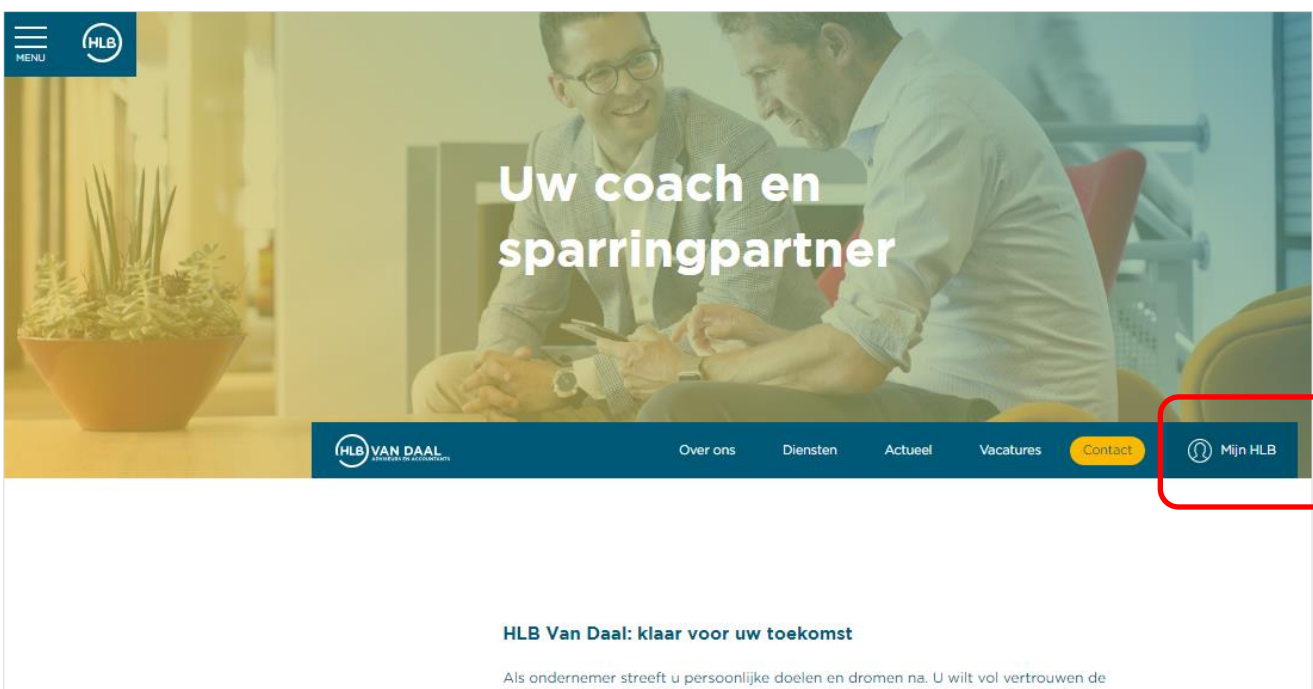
MENU

HLB

Uw coach en sparringpartner

HLB VAN DAAL ADVISEURS EN ACCOUNTANTS

Over ons

Diensten

Actueel

Vacatures

Contact

Mijn HLB

HLB Van Daal: klaar voor uw toekomst

Als ondernemer streeft u persoonlijke doelen en dromen na. U wilt vol vertrouwen de